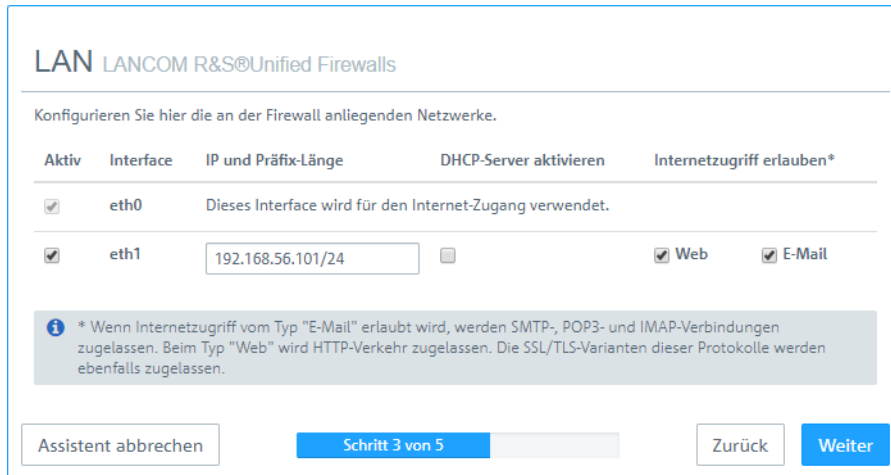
LAN LANCOM R&S®Unified Firewalls

Konfigurieren Sie hier die an der Firewall anliegenden Netzwerke.

| Aktiv | Interface | IP und Präfix-Länge | DHCP-Server aktivieren | Internetzugriff erlauben* |
|---|---|---|---|---|
| | eth0 | Dieses Interface wird für den Internet-Zugang verwendet. | | |
| | eth1 | 192.168.56.101/24 | | Web E-Mail |

* Wenn Internetzugriff vom Typ "E-Mail" erlaubt wird, werden SMTP-, POP3- und IMAP-Verbindungen zugelassen. Beim Typ "Web" wird HTTP-Verkehr zugelassen. Die SSL/TLS-Varianten dieser Protokolle werden ebenfalls zugelassen.

Assistent abbrechen

Schritt 3 von 5

Zurück

Weiter